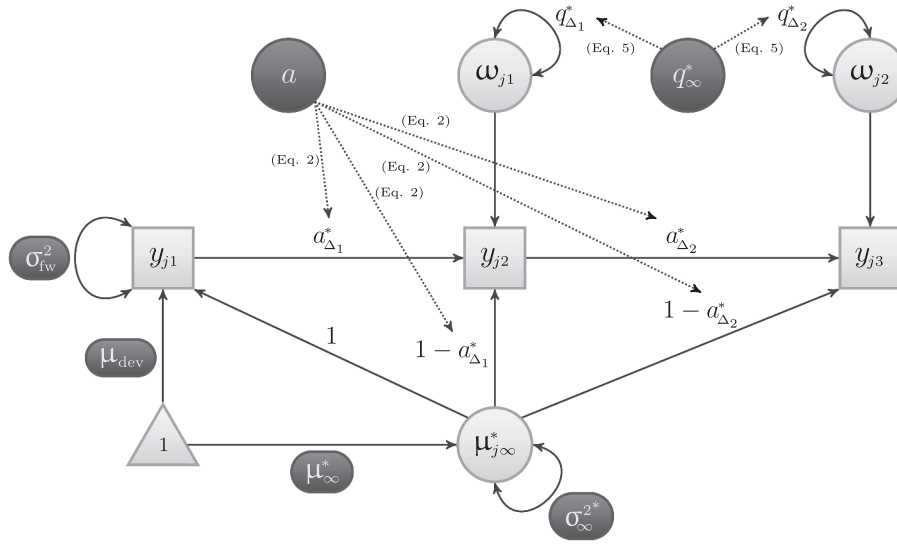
$q^*_{\Delta_1}$
(Eq. 5)
(Eq. 5)
$q^*_{\Delta_2}$
$a$
$\omega_{j1}$
$q^*_\infty$
$\omega_{j2}$
(Eq. 2)
(Eq. 2)
(Eq. 2)
(Eq. 2)
$\sigma^2_{\text{fw}}$
$y_{j1}$
$a^*_{\Delta_1}$
$y_{j2}$
$a^*_{\Delta_2}$
$y_{j3}$
$1 - a^*_{\Delta_2}$
1
$1 - a^*_{\Delta_1}$
$\mu_{\text{dev}}$
1
$\mu^*_{j\infty}$
$\mu^*_\infty$
$\sigma^{2*}_\infty$